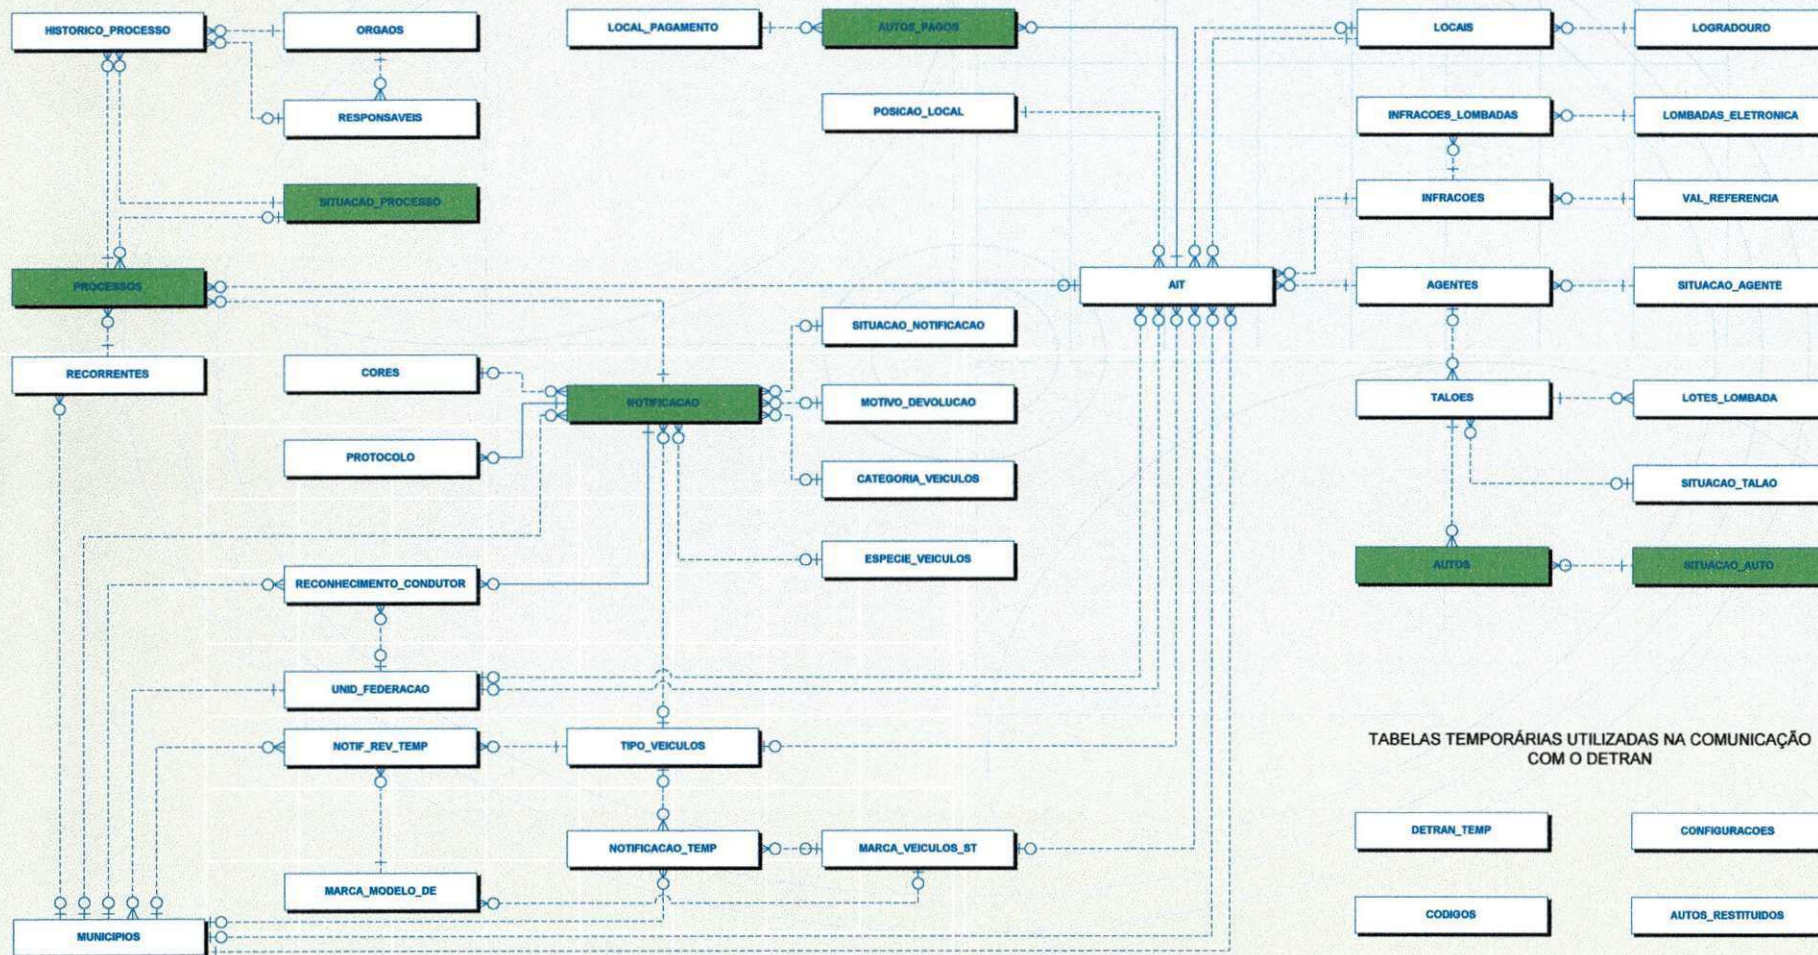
HISTORICO_PROCESSO

ORGAOS

LOCAL_PAGAMENTO

AUTOS_PAGOS

LOCAIS

LOGRADOURO

RESPONSAVEIS

POSICAO_LOCAL

INFRACOES_LOMBADAS

LOMBADAS_ELETRONICA

SITUACAO_PROCESSO

INFRACOES

VAL_REFERENCIA

PROCESSOS

AIT

AGENTES

SITUACAO_AGENTE

SITUACAO_NOTIFICACAO

RECORRENTES

CORES

NOTIFICACAO

MOTIVO_DEVOLUCAO

TALOES

LOTES_LOMBADA

PROTOCOLO

CATEGORIA_VEICULOS

SITUACAO_TALAO

ESPECIE_VEICULOS

AUTOS

SITUACAO_AUTO

RECONHECIMENTO_CONDUTOR

UNID_FEDERACAO

NOTIF_REV_TEMP

TIPO_VEICULOS

TABELAS TEMPORÁRIAS UTILIZADAS NA COMUNICAÇÃO COM O DETRAN

NOTIFICACAO_TEMP

MARCA_VEICULOS_ST

DETRAN_TEMP

CONFIGURACOES

MARCA_MODELO_DE

CODIGOS

AUTOS_RESTITUIDOS

MUNICIPIOS